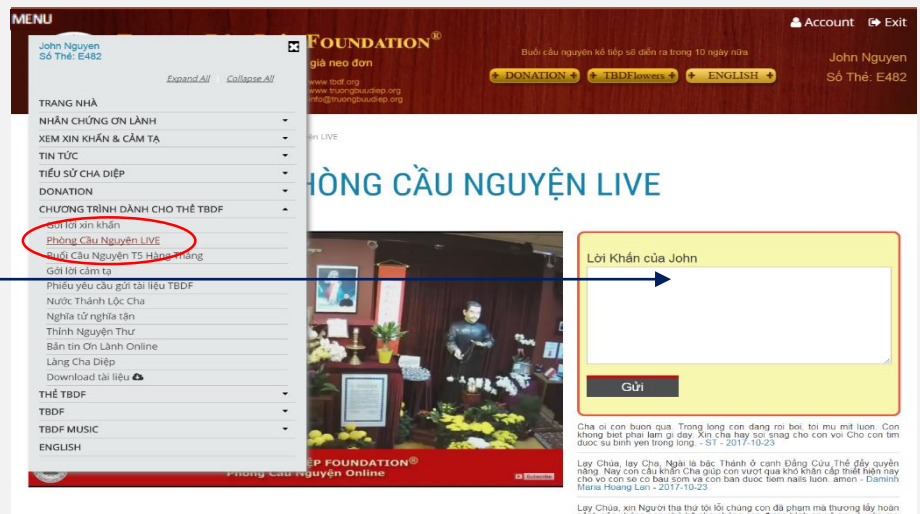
MENU

Account Exit

John Nguyen
Số Thẻ: E482

Expand All | Collapse All

TRANG NHÀ
NHÂN CHỨNG ƠN LÀNH
XEM XIN KHẤN & CẢM TẠ
TIN TỨC
TIỂU SỬ CHA DIỆP
DONATION
CHƯƠNG TRÌNH DÀNH CHO THẺ TBDF
Gởi lời xin khấn
Phòng Cầu Nguyện LIVE
Buổi Cầu Nguyện T5 Hàng Tháng
Gởi lời cảm tạ
Phiếu yêu cầu gửi tài liệu TBDF
Nước Thánh Lộc Cha
Nghĩa tử nghĩa tận
Thỉnh Nguyện Thư
Bản tin Ơn Lành Online
Làng Cha Diệp
Download tài liệu
THẺ TBDF
TBDF
TBDF MUSIC
ENGLISH

FOUNDATION®
già neo đơn
www.tbdf.org
www.truongbuudiep.org
info@truongbuudiep.org

Buổi cầu nguyện kế tiếp sẽ diễn ra trong 10 ngày nữa

DONATION | TBDFlowers | ENGLISH

John Nguyen
Số Thẻ: E482

ện LIVE

HÒNG CẦU NGUYỆN LIVE

ỆP FOUNDATION®
Phòng Cầu Nguyện Online
Subscribe

Lời Khấn của John

Gửi

Cha oi con buon qua. Trong long con dang roi boi, toi mu mit luon. Con khong biet phai lam gi day. Xin cha hay soi snag cho con voi Cho con tim duoc su binh yen trong long. - ST - 2017-10-23

Lạy Chúa, lạy Cha, Ngài là bậc Thánh ở cạnh Đấng Cứu Thế đầy quyền năng. Nay con cầu khẩn Cha giúp con vượt qua khó khăn cấp thiết hiện nay cho vợ con sẽ có bầu sớm và con bán được tiệm nails luôn. amen - Daminh Maria Hoang Lon - 2017-10-23

Lạy Chúa, xin Người tha thứ tội lỗi chúng con đã phạm mà thương lấy hoàn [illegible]